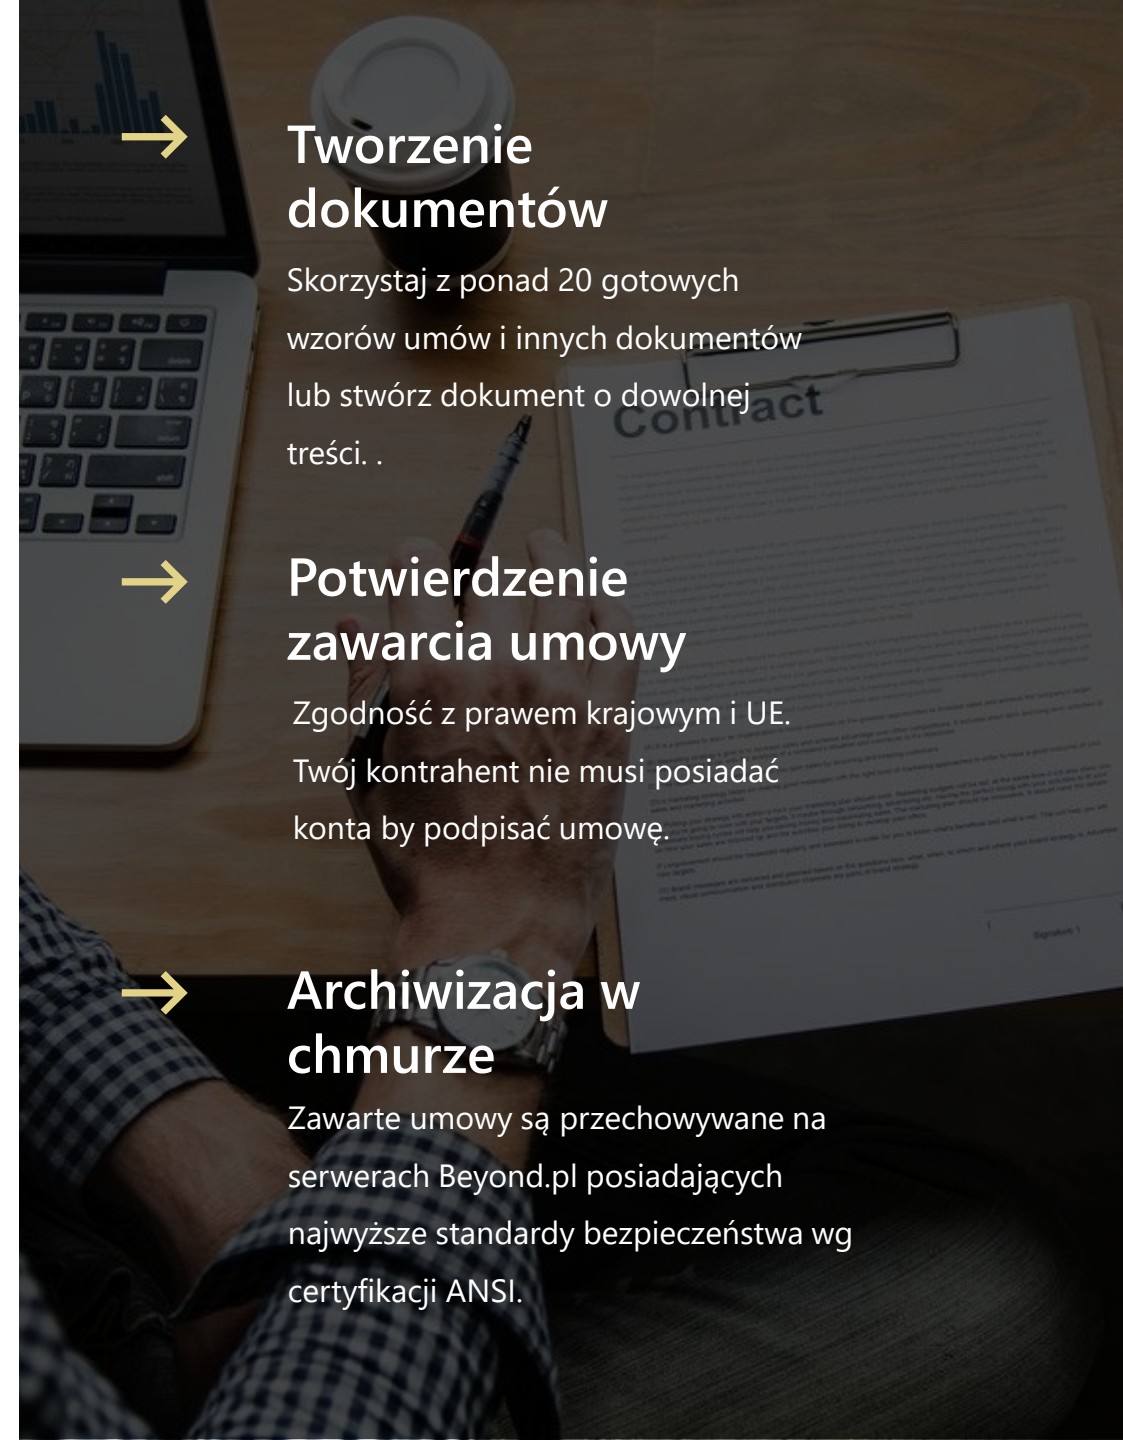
Tworzenie dokumentów

Skorzystaj z ponad 20 gotowych wzorów umów i innych dokumentów lub stwórz dokument o dowolnej treści. .

Contract

Potwierdzenie zawarcia umowy

Zgodność z prawem krajowym i UE. Twój kontrahent nie musi posiadać konta by podpisać umowę.

Archiwizacja w chmurze

Zawarte umowy są przechowywane na serwerach Beyond.pl posiadających najwyższe standardy bezpieczeństwa wg certyfikacji ANSI.